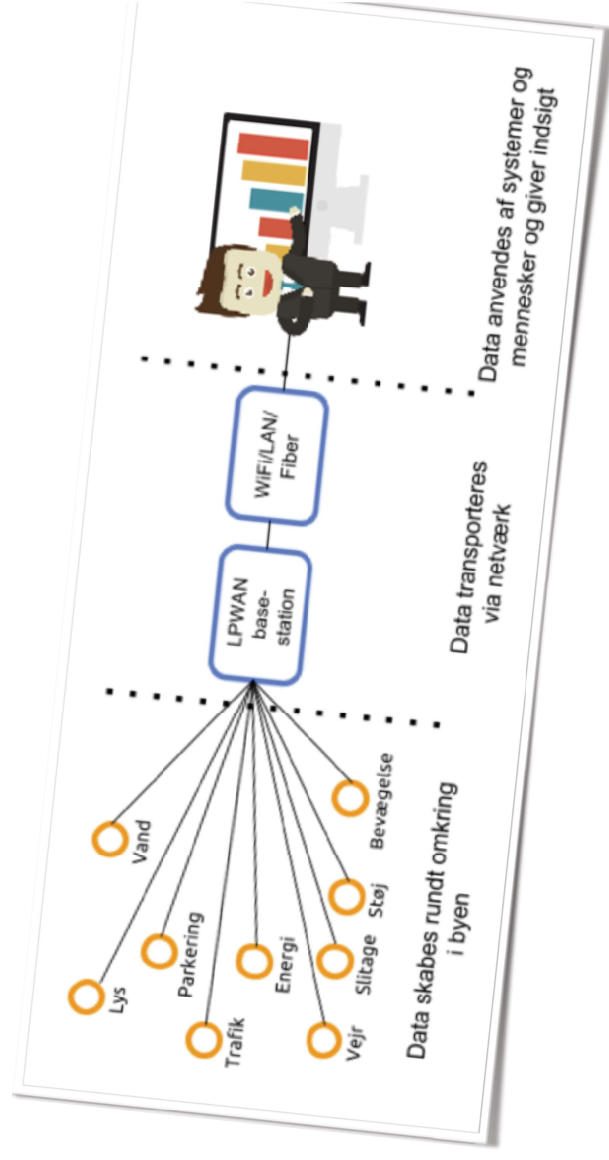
Lys
Vand
Parkering
Trafik
Energi
Vejr
Slitage
Støj
Bevægelse

Data skabes rundt omkring i byen

LPWAN base-station

WiFi/LAN/ Fiber

Data transporteres via netværk

Data anvendes af systemer og mennesker og giver indsigt